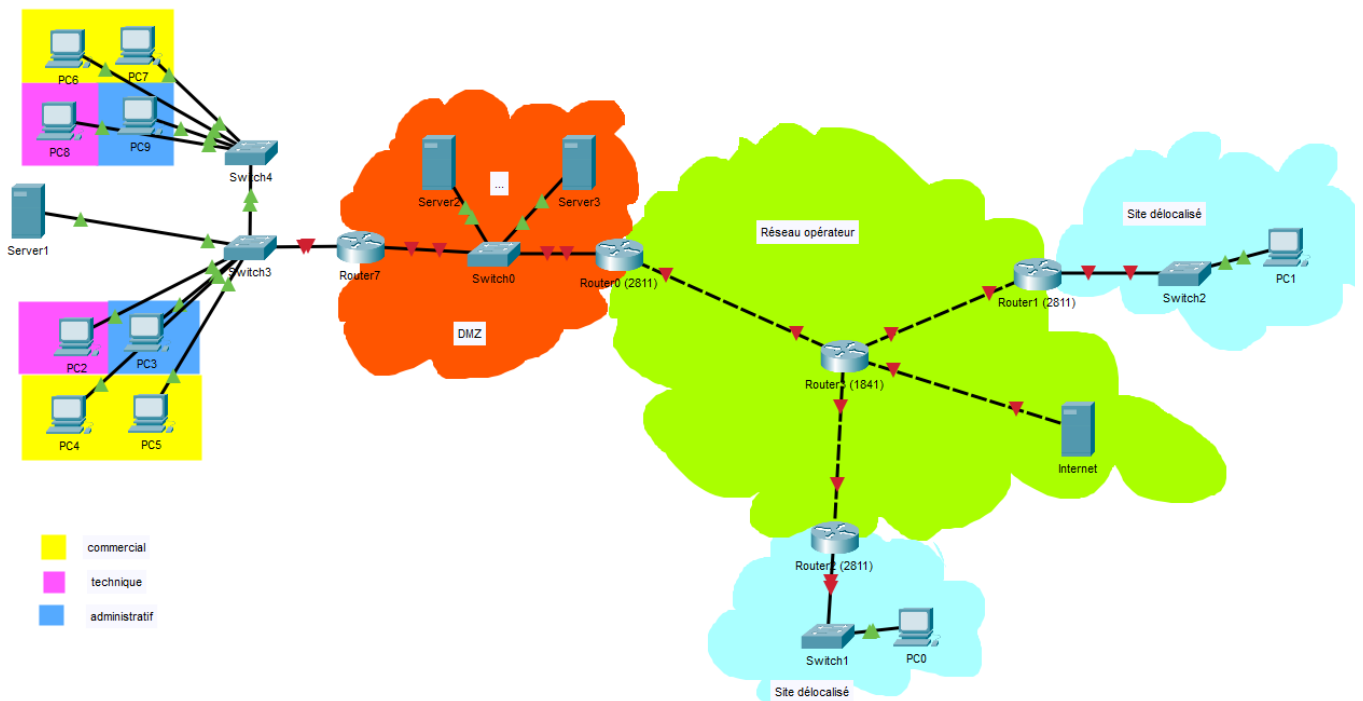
PC6
PC7
PC8
PC9
Switch4
Server1
Switch3
PC2
PC3
PC4
PC5
commercial
technique
administratif
Server2
...
Server3
Router7
Switch0
Router0 (2811)
DMZ
Réseau opérateur
Router3 (1841)
Internet
Router1 (2811)
Site délocalisé
Switch2
PC1
Router2 (2811)
Switch1
PC0
Site délocalisé